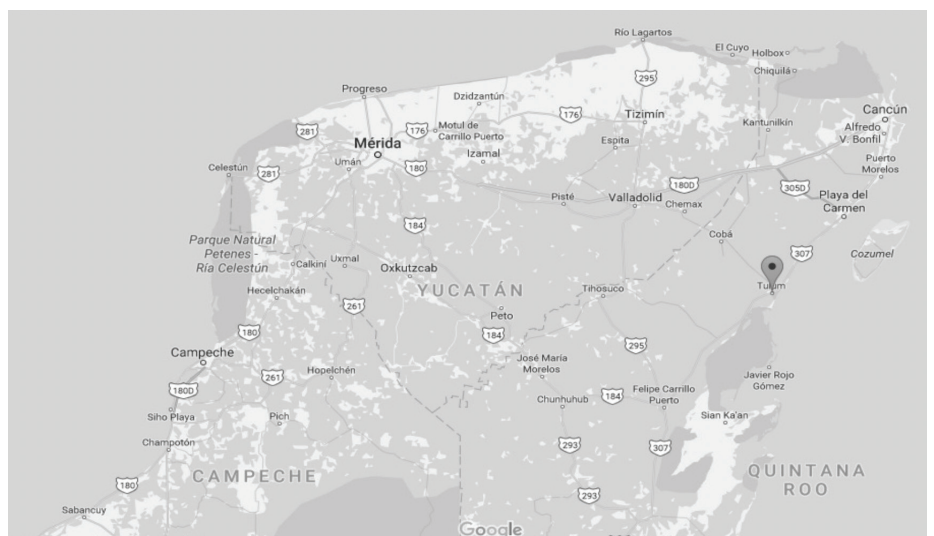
Río Lagartos
El Cuyo
Holbox
Chiquilá
295
Progreso
Dzidzantún
176
Tizimín
Cancún
281
Mérida
176
Motul de Carrillo Puerto
Espita
Kantunilkín
Alfredo V. Bonfil
Celestún
281
Umán
180
Izamal
Puerto Morelos
180D
305D
Pisté
Valladolid
Chemax
Playa del Carmen
184
Cobá
307
Cozumel
Parque Natural Petenes - Ría Celestún
Calkiní
Uxmal
Oxkutzcab
YUCATÁN
Tihosuco
Tulum
Hecelchakán
261
Peto
180
184
295
Campeche
Hopelchén
261
José María Morelos
Javier Rojo Gómez
180D
184
Felipe Carrillo Puerto
Chunhuhub
Siho Playa
Pich
Sian Ka'an
Champotón
293
307
CAMPECHE
QUINTANA ROO
180
293
Sabancuy
Google